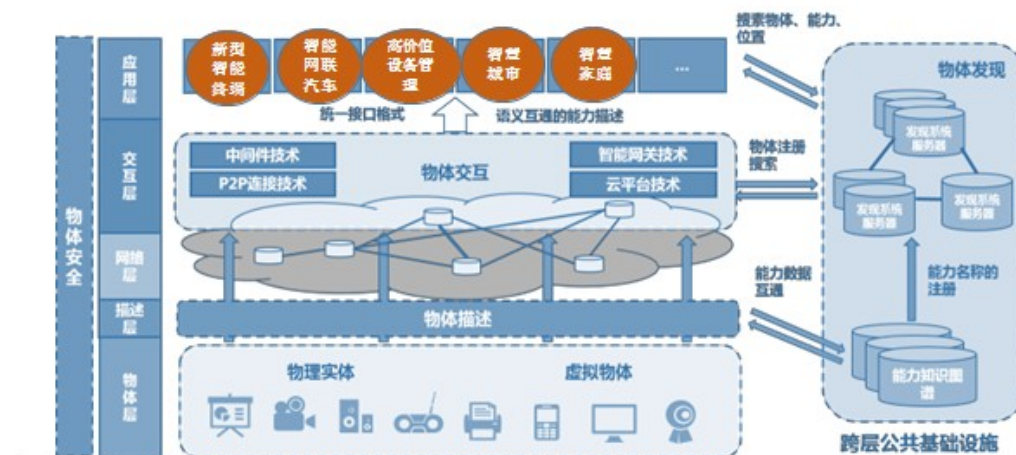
物体安全

应用层

交互层

网络层

描述层

物体层

新型智能终端

智能网联汽车

高价值设备管理

智慧城市

智慧家庭

...

统一接口格式

语义互通的能力描述

中间件技术

P2P连接技术

物体交互

智能网关技术

云平台技术

物体描述

物理实体

虚拟物体

搜索物体、能力、位置

物体注册搜索

能力数据互通

物体发现

发现系统服务器

发现系统服务器

发现系统服务器

能力名称的注册

能力知识图谱

跨层公共基础设施